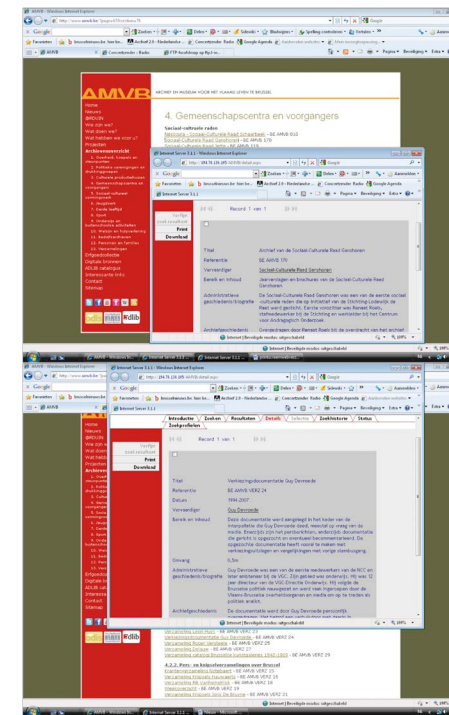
AMVB - Windows Internet Explorer

http://www.amvb.be/

Google

Favorieten

AMVB

ARCHIEF EN MUSEUM VOOR HET VLAAMS LEVEN TE BRUSSEL

Home
Nieuws
@MDUIN
Wie zijn we?
Wat doen wij?
Wat hebben we voor u?
Projecten
Archievenoverzicht
Erfgoeddossier
Digitale bronnen
ADLIB catalogus
Interessante links
Contact
Sitemap

4. Gemeenschapscentra en voorgangers

Sociaal-culturele raden

Internet Server 5.1.1 - Windows Internet Explorer

http://94.78.126.165/AIS5/detail.aspx

Vorige
Zoekresultaat
Print
Download

Record 1 van 1

| | |
|---|---|
| Titel | Archief van de Sociaal-Culturele Raad Ganshoren |
| Referentie | BE AMVB 170 |
| Voorganger | Sociaal-Culturele Raad Ganshoren |
| Bereik en inhoud | Jaarverslagen en brochures van de Sociaal-Culturele Raad Ganshoren |
| Administratieve geschiedenis/biografie | De Sociaal-Culturele Raad Ganshoren was een van de eerste sociaal culturele raden die op initiatief van de Stichting-Lodewijk de Raet werd gericht. Eerste voorzitter was Reneel Roels, stafmedewerker bij de Stichting en voorzitter bij het Centrum voor Andragogisch Onderzoek. |
| Archiefgeschiedenis | Overgedragen door Reneel Roels bij de overdracht van het archief |

Internet | Beveiligde modus: uitgeschakeld

100%

Internet Server 5.1.1 - Windows Internet Explorer

http://94.78.126.165/AIS5/detail.aspx

Introductie | Zoeken | Resultaten | Detail | Selectie | Zoekhistorie | Status
Zoekprofielen

Vorige
Zoekresultaat
Print
Download

Record 1 van 1

| | |
|---|---|
| Titel | Verzameling documentatie Guy Devroede |
| Referentie | BE AMVB VERZ 24 |
| Datum | 1994-2007 |
| Voorganger | Guy Devroede |
| Bereik en inhoud | Deze documentatie werd aangelegd in het kader van de interpellatie die Guy Devroede deed, waarbij op vraag van de media. Enerzijds zijn het persberichten, anderzijds documentatie die getrouw is opgezocht en eventueel becommentarieerd. De opgezochte documentatie heeft vooral te maken met verkiezingsuitslagen en vergelijkingen met vorige stembusgang. |
| Omvang | 0,5m |
| Administratieve geschiedenis/biografie | Guy Devroede was een van de eerste medewerkers van de NCC en later medewerker bij de VGC. Zijn geldeel was onderwijs. |
| Archiefgeschiedenis | De documentatie werd door Guy Devroede persoonlijk overgemaakt. |

Internet | Beveiligde modus: uitgeschakeld

Verzameling Léon Roos - BE AMVB VERZ 17
Verzameling documentatie Guy Devroede - BE AMVB VERZ 24
Verzameling Roger Verhaeve - BE AMVB VERZ 25
Verzameling Zelique - BE AMVB VERZ 27
Verzameling catalogi Brusselse tentoonstellingen 1942-1983 - BE AMVB VERZ 29

4.2.2. Pers- en knipselverzamelingen over Brussel
Knipselverzameling Stedebouw - BE AMVB VERZ 15
Verzameling knipsels Nieuwpoort - BE AMVB VERZ 13
Verzameling RB Verkeersblad - BE AMVB VERZ 16
Weekoverzicht - BE AMVB VERZ 19
Verzameling knipsels Jos De Bruyne - BE AMVB VERZ 21

Internet | Beveiligde modus: uitgeschakeld